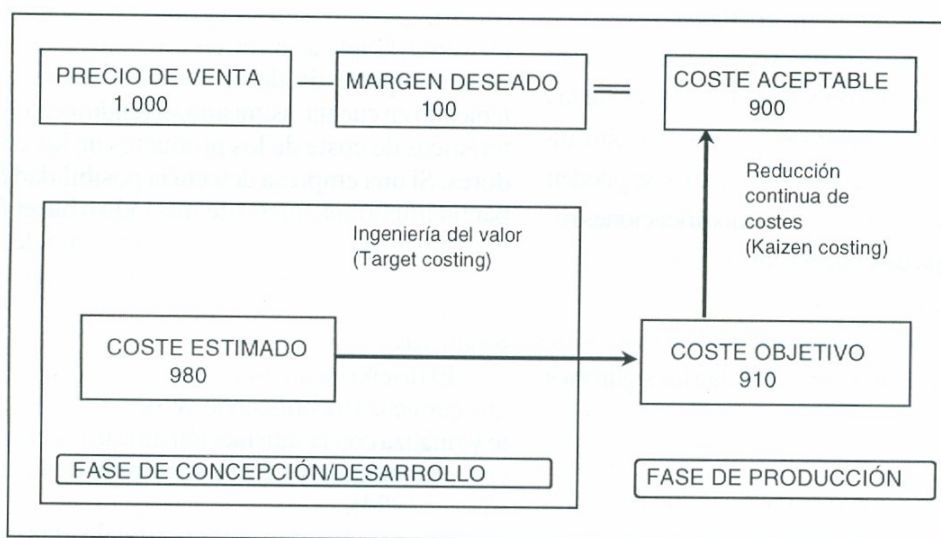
PRECIO DE VENTA
1.000

—

MARGEN DESEADO
100

=

COSTE ACEPTABLE
900

Reducción continua de costes
(Kaizen costing)

Ingeniería del valor
(Target costing)

COSTE ESTIMADO
980

COSTE OBJETIVO
910

FASE DE CONCEPCIÓN/DESARROLLO

FASE DE PRODUCCIÓN